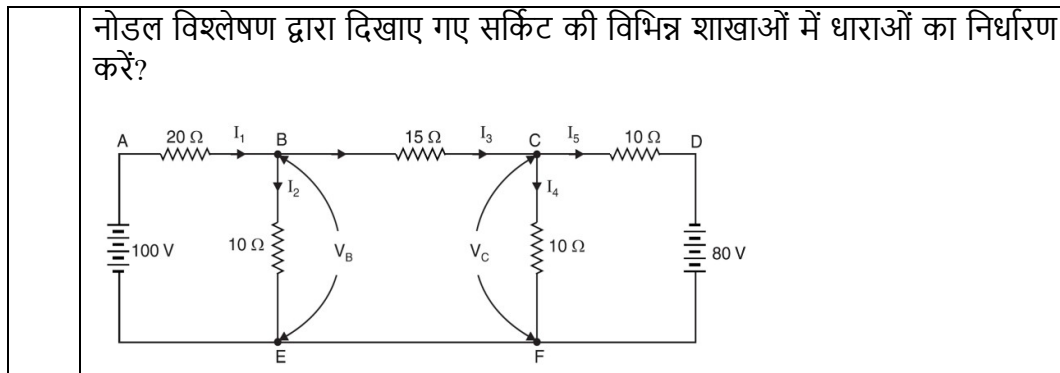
नोडल विश्लेषण द्वारा दिखाए गए सर्किट की विभिन्न शाखाओं में धाराओं का निर्धारण करें?

A $20\ \Omega$ $I_1$ B $15\ \Omega$ $I_3$ C $I_5$ $10\ \Omega$ D

$I_2$ $I_4$

100 V $10\ \Omega$ $V_B$ $V_C$ $10\ \Omega$ 80 V

E F